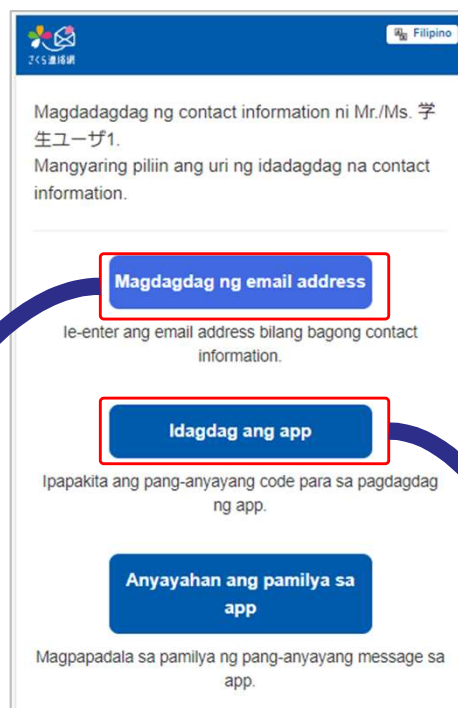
さくら連絡網

Filipino

Magdadagdag ng contact information ni Mr./Ms. 学生ユーザ1.
Mangyaring piliin ang uri ng idadagdag na contact information.

Magdagdag ng email address

Ie-enter ang email address bilang bagong contact information.

Idagdag ang app

Ipapakita ang pang-anyayang code para sa pagdagdag ng app.

Anyayahan ang pamilya sa app

Magpapadala sa pamilya ng pang-anyayang message sa app.